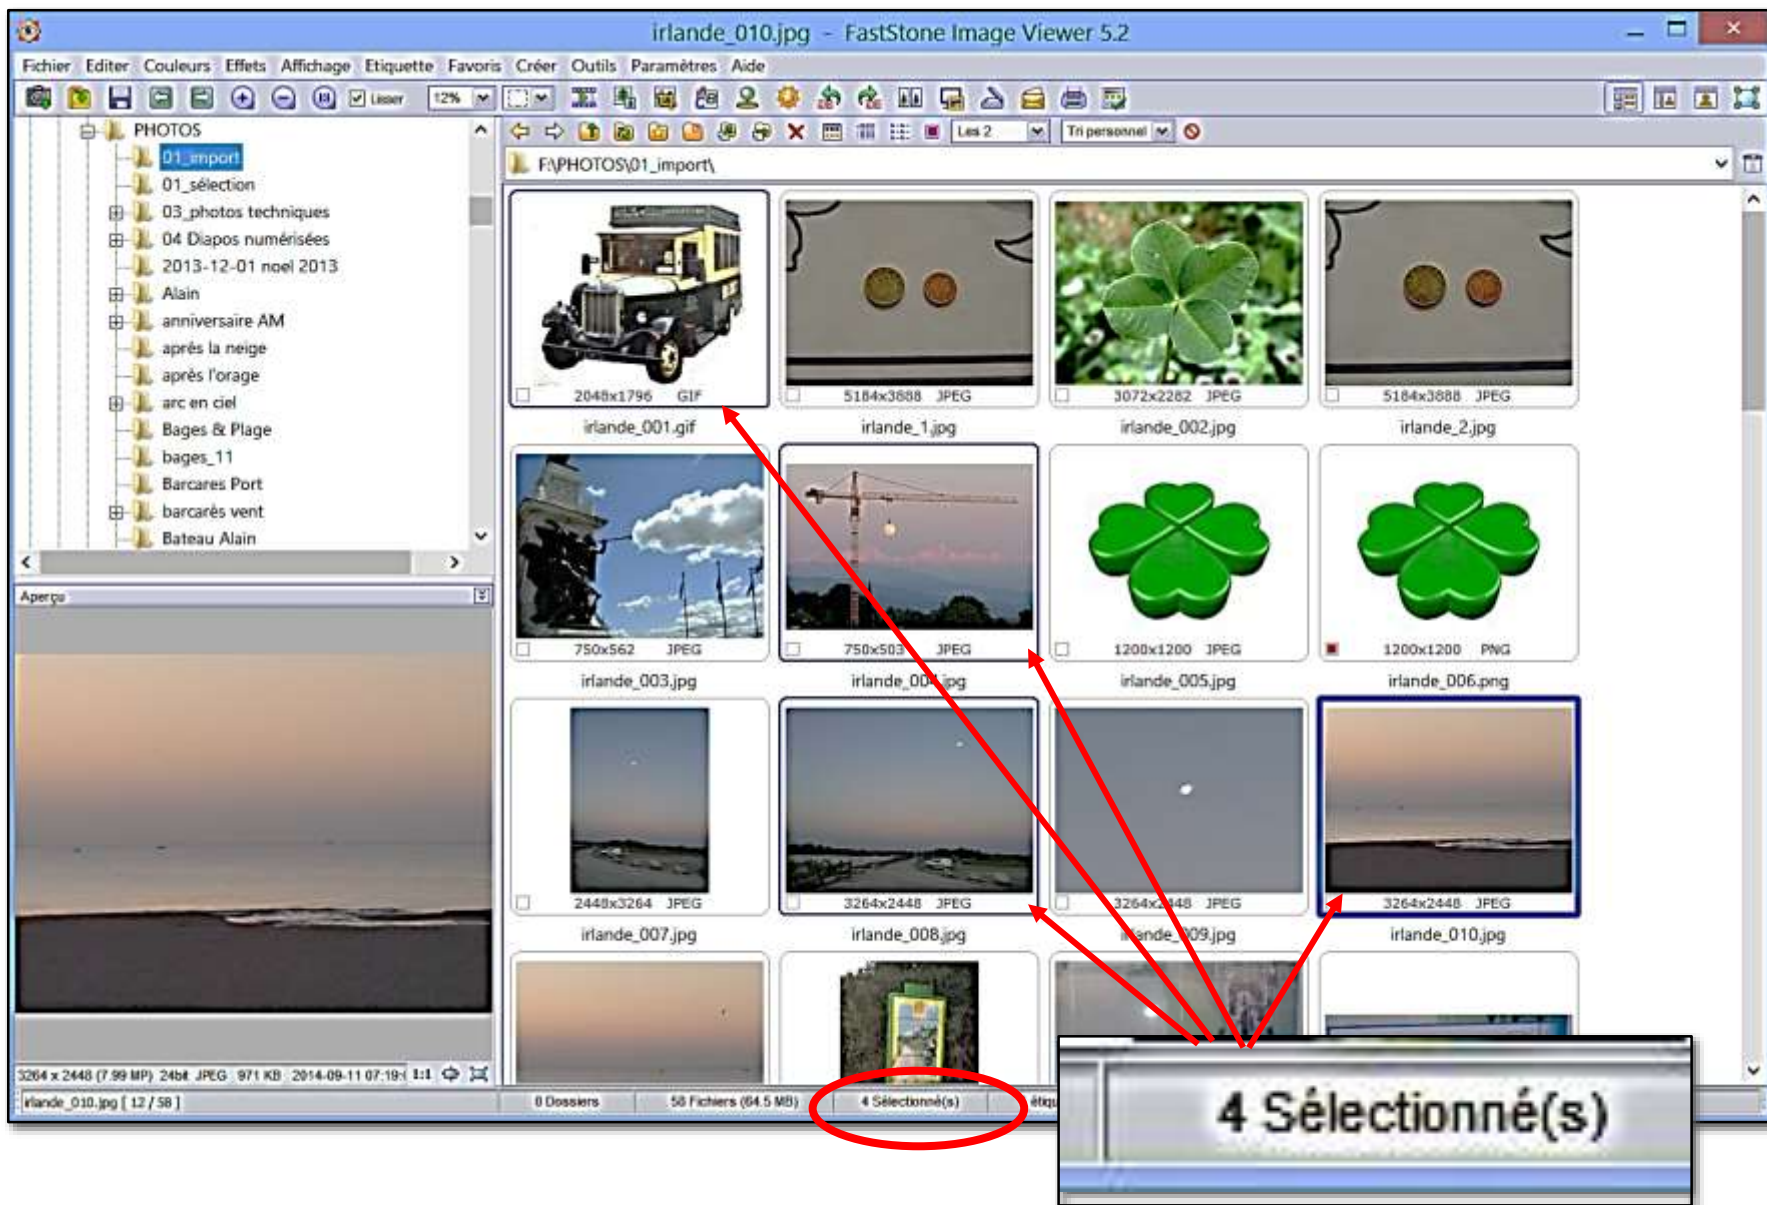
irlande_010.jpg - FastStone Image Viewer 5.2

Fichier Editer Couleurs Effets Affichage Etiquette Favoris Créer Outils Paramètres Aide

Lisser 12%

PHOTOS
01_import
01_sélection
03_photos techniques
04 Diapos numérisées
2013-12-01 noel 2013
Alain
anniversaire AM
après la neige
après l'orage
arc en ciel
Bages & Plage
bages_11
Barcares Port
barcarès vent
Bateau Alain

Aperçu

Les 2 Tri personnel

F:\PHOTOS\01_import\

2048x1796 GIF
irlande_001.gif
5184x3888 JPEG
irlande_1.jpg
3072x2282 JPEG
irlande_002.jpg
5184x3888 JPEG
irlande_2.jpg
750x562 JPEG
irlande_003.jpg
750x503 JPEG
irlande_004.jpg
1200x1200 JPEG
irlande_005.jpg
1200x1200 PNG
irlande_006.png
2448x3264 JPEG
irlande_007.jpg
3264x2448 JPEG
irlande_008.jpg
3264x2448 JPEG
irlande_009.jpg
3264x2448 JPEG
irlande_010.jpg

3264 x 2448 (7.99 MP) 24bit JPEG 971 KB 2014-09-11 07:19 1:1
irlande_010.jpg [ 12 / 58 ]
0 Dossiers
58 Fichiers (64.5 MB)
4 Sélectionné(s)
étiq

4 Sélectionné(s)